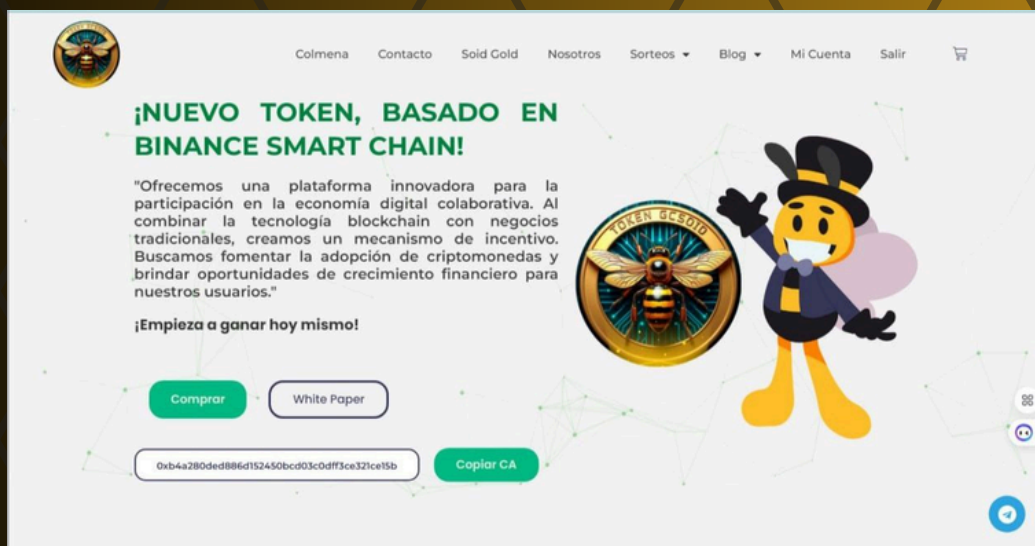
Colmena Contacto Soid Gold Nosotros Sorteos Blog Mi Cuenta Salir

¡NUEVO TOKEN, BASADO EN BINANCE SMART CHAIN!

"Ofrecemos una plataforma innovadora para la participación en la economía digital colaborativa. Al combinar la tecnología blockchain con negocios tradicionales, creamos un mecanismo de incentivo. Buscamos fomentar la adopción de criptomonedas y brindar oportunidades de crecimiento financiero para nuestros usuarios."

¡Empieza a ganar hoy mismo!

Comprar White Paper

0xb4a280ded886d152450bcd03c0dff3ce321ce15b Copiar CA

TOKEN GCSOID